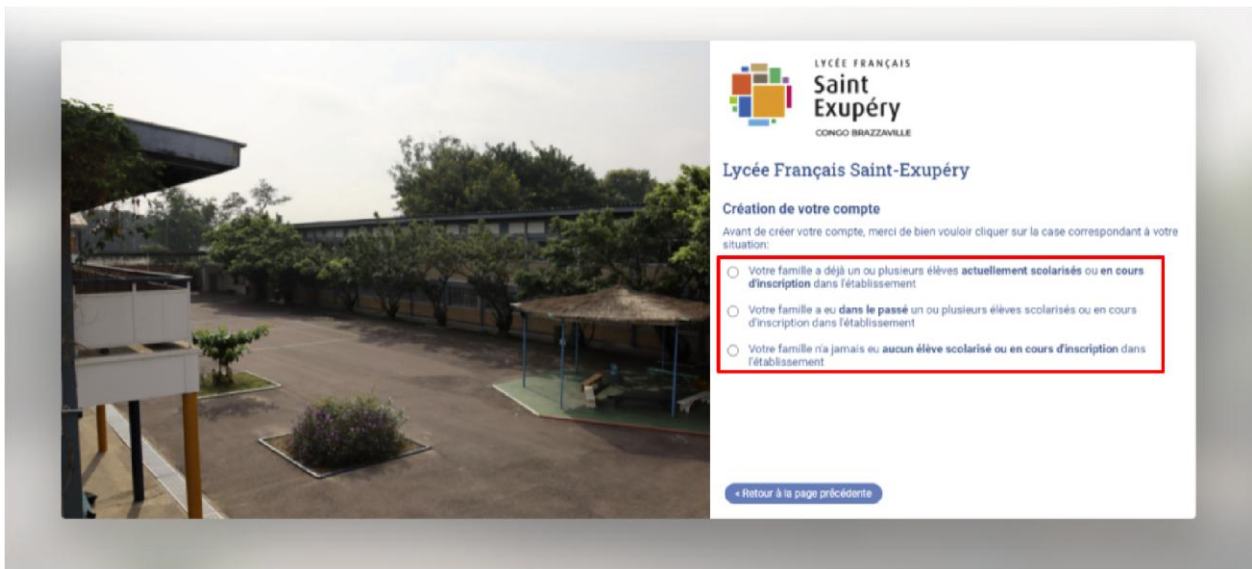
LYCÉE FRANÇAIS
Saint
Exupéry
CONGO BRAZZAVILLE

Lycée Français Saint-Exupéry

Création de votre compte

Avant de créer votre compte, merci de bien vouloir cliquer sur la case correspondant à votre situation:

Votre famille a déjà un ou plusieurs élèves actuellement scolarisés ou en cours d'inscription dans l'établissement

Votre famille a eu dans le passé un ou plusieurs élèves scolarisés ou en cours d'inscription dans l'établissement

Votre famille n'a jamais eu aucun élève scolarisé ou en cours d'inscription dans l'établissement

« Retour à la page précédente